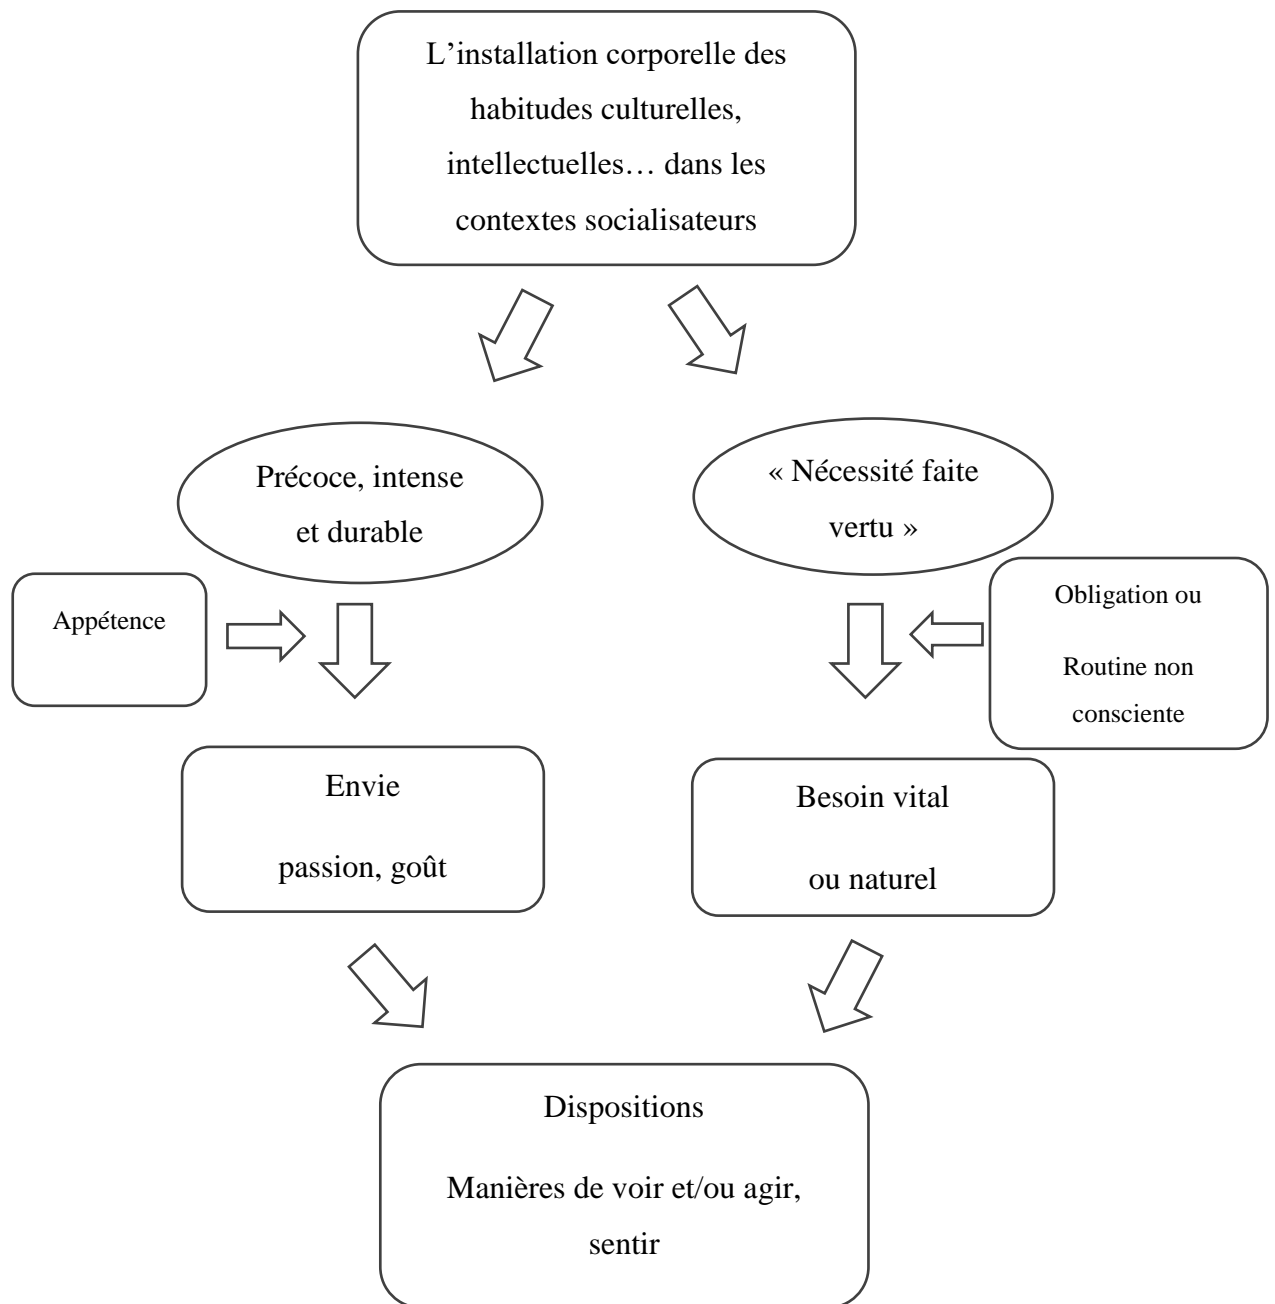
L’installation corporelle des habitudes culturelles, intellectuelles… dans les contextes socialisateurs

Précoce, intense et durable

« Nécessité faite vertu »

Appétence

Obligation ou

Routine non consciente

Envie

passion, goût

Besoin vital

ou naturel

Dispositions

Manières de voir et/ou agir, sentir